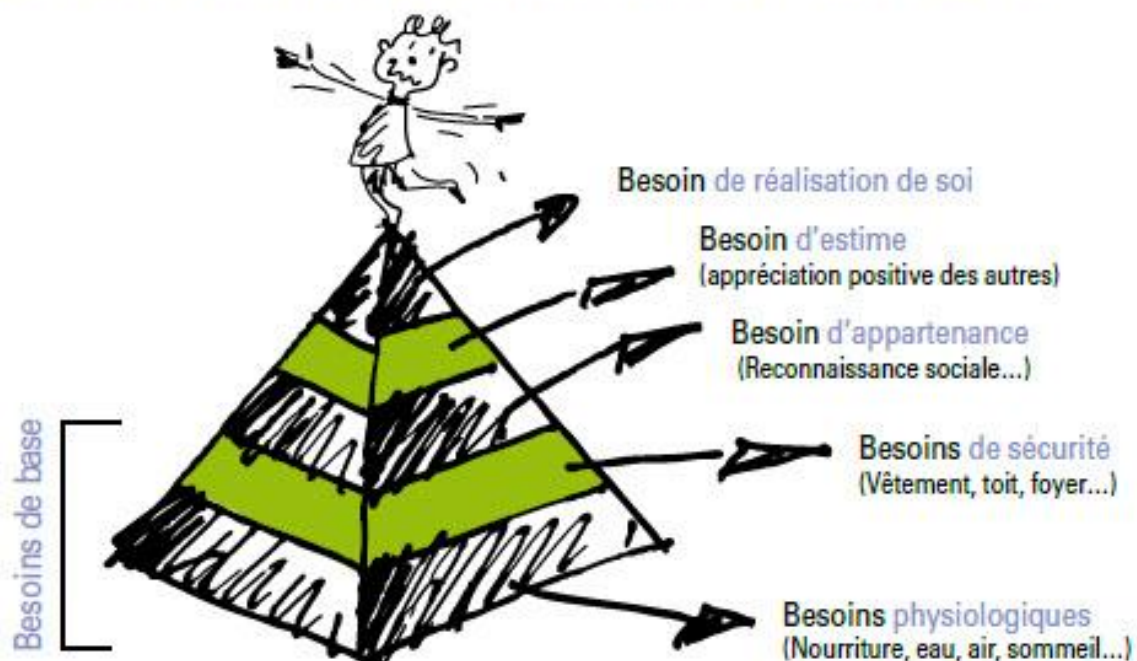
Besoin de réalisation de soi

Besoin d'estime
(appréciation positive des autres)

Besoin d'appartenance
(Reconnaissance sociale...)

Besoins de sécurité
(Vêtement, toit, foyer...)

Besoins physiologiques
(Nourriture, eau, air, sommeil...)

Besoins de base